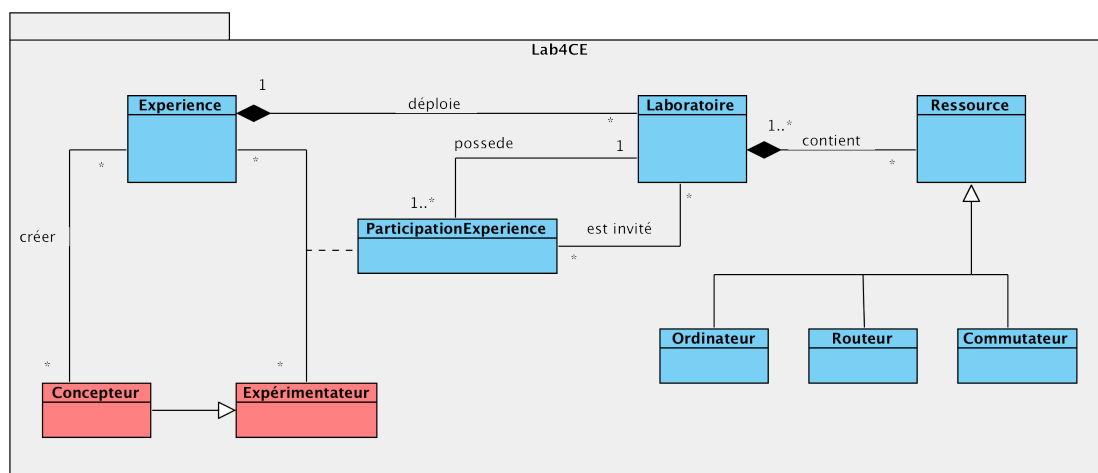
Lab4CE

Experience

1

déploie

*

Laboratoire

1..*

contient

*

Ressource

possede

1

*

*

*

1..*

créer

ParticipationExperience

est invité

*

Ordinateur

Routeur

Commutateur

*

*

Concepteur

Expérimentateur